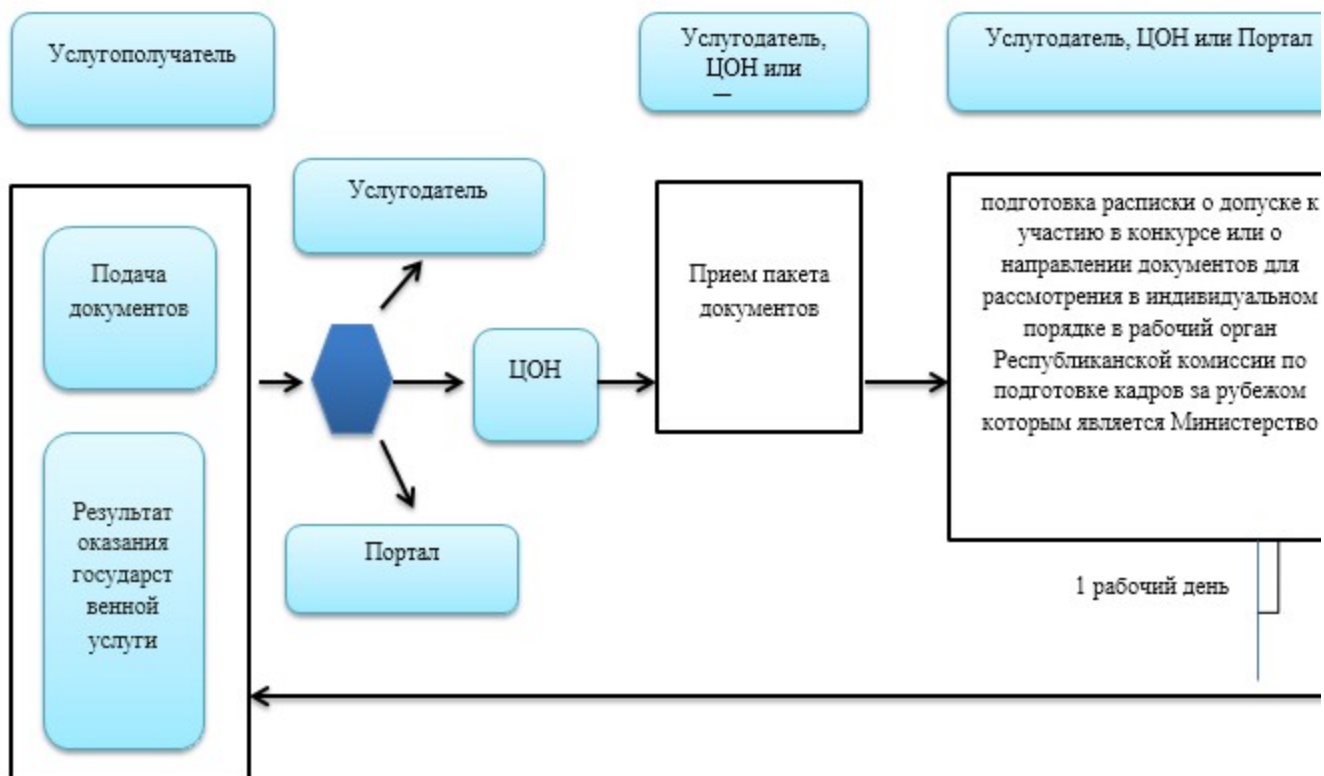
Услугополучатель

Услугодатель, ЦОН или
—

Услугодатель, ЦОН или Портал

Подача документов

Результат оказания государст венной услуги

Услугодатель

ЦОН

Портал

Прием пакета документов

подготовка расписки о допуске к участию в конкурсе или о направлении документов для рассмотрения в индивидуальном порядке в рабочий орган Республиканской комиссии по подготовке кадров за рубежом которым является Министерство

1 рабочий день